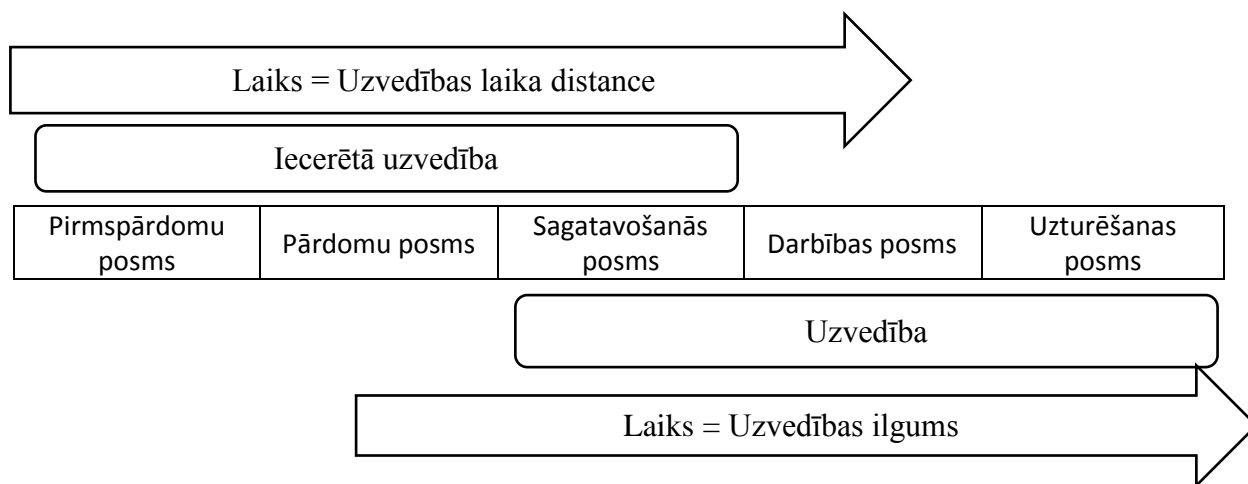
Laiks = Uzvedības laika distance

Iecerētā uzvedība

| Pirmspārdomu posms | Pārdomu posms | Sagatavošanās posms | Darbības posms | Uzturēšanas posms |
|---|---|---|---|---|

Uzvedība

Laiks = Uzvedības ilgums